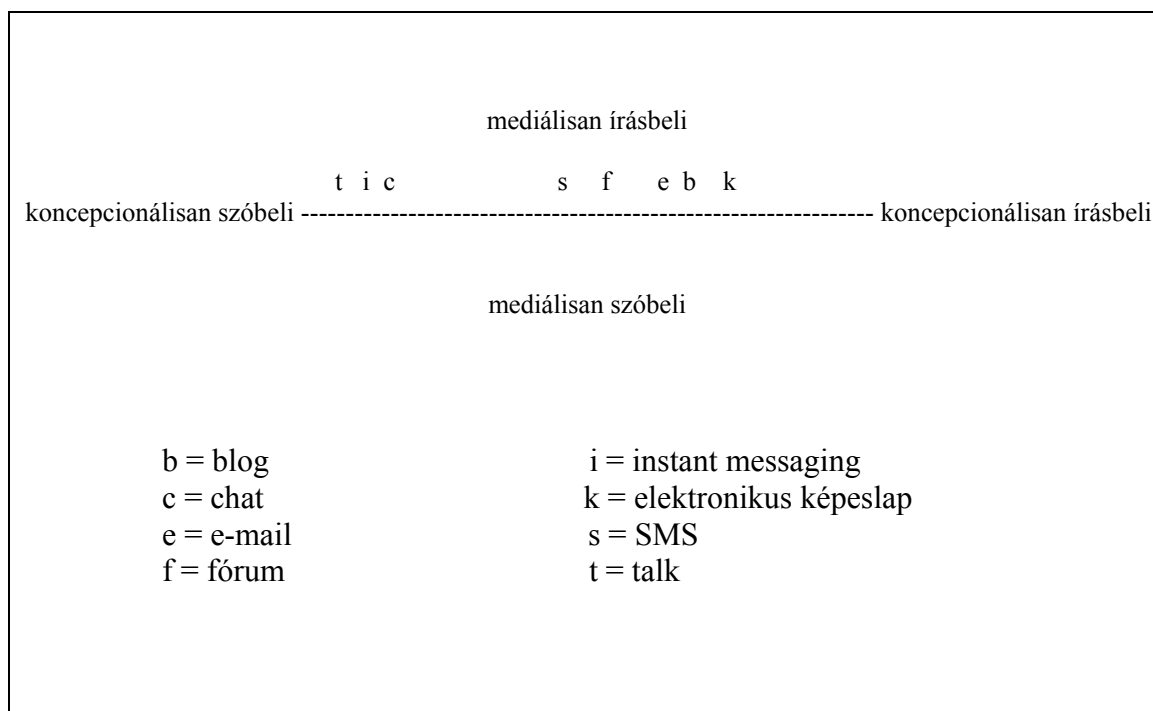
mediálisan írásbeli

t i c s f e b k

koncepcionálisan szóbeli ------------------------------------------------------------------ koncepcionálisan írásbeli

mediálisan szóbeli

b = blog
c = chat
e = e-mail
f = fórum

i = instant messaging
k = elektronikus képeslap
s = SMS
t = talk